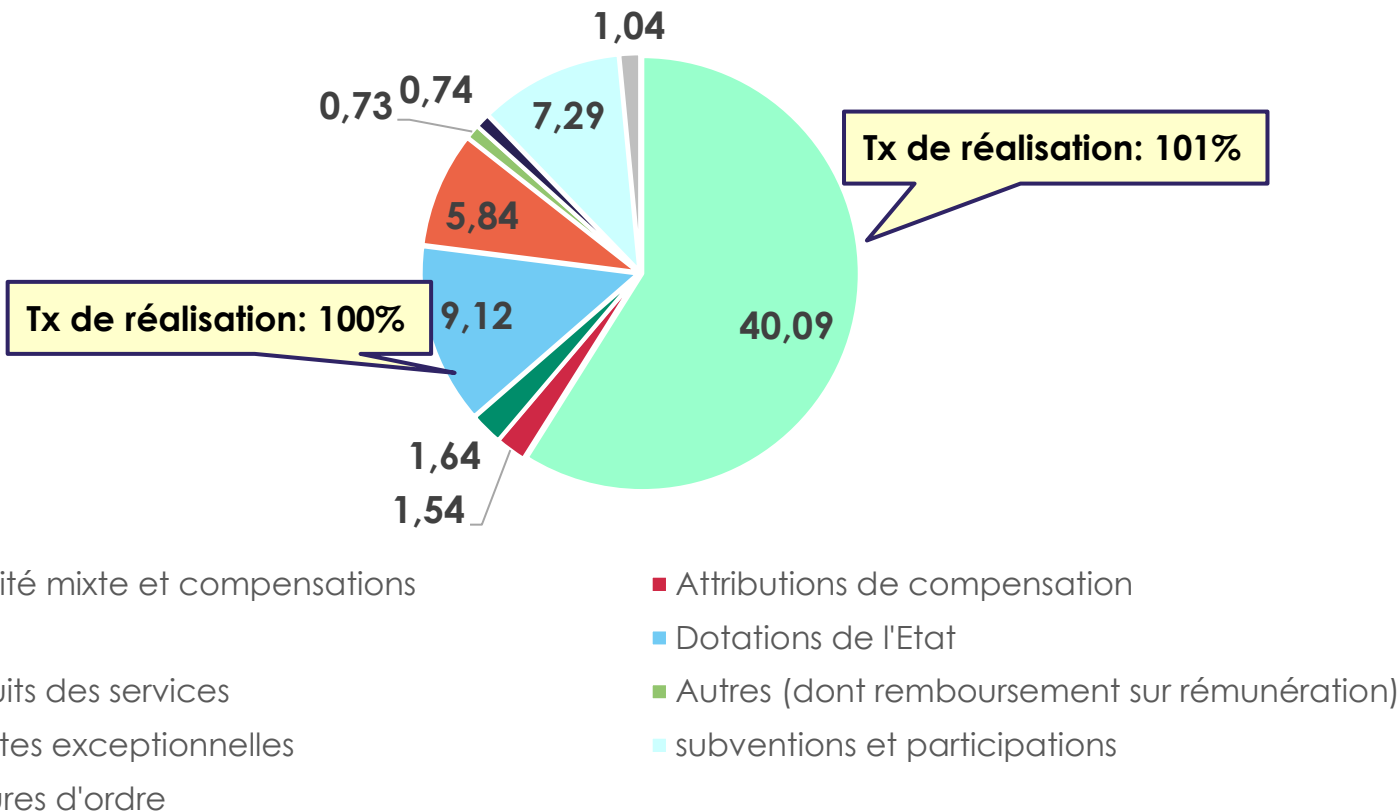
1,04

0,73 0,74

7,29

Tx de réalisation: 101%

5,84

Tx de réalisation: 100%

9,12

40,09

1,64

1,54

ité mixte et compensations

Attributions de compensation

Dotations de l'Etat

uits des services

Autres (dont remboursement sur rémunération)

tes exceptionnelles

subventions et participations

ures d'ordre